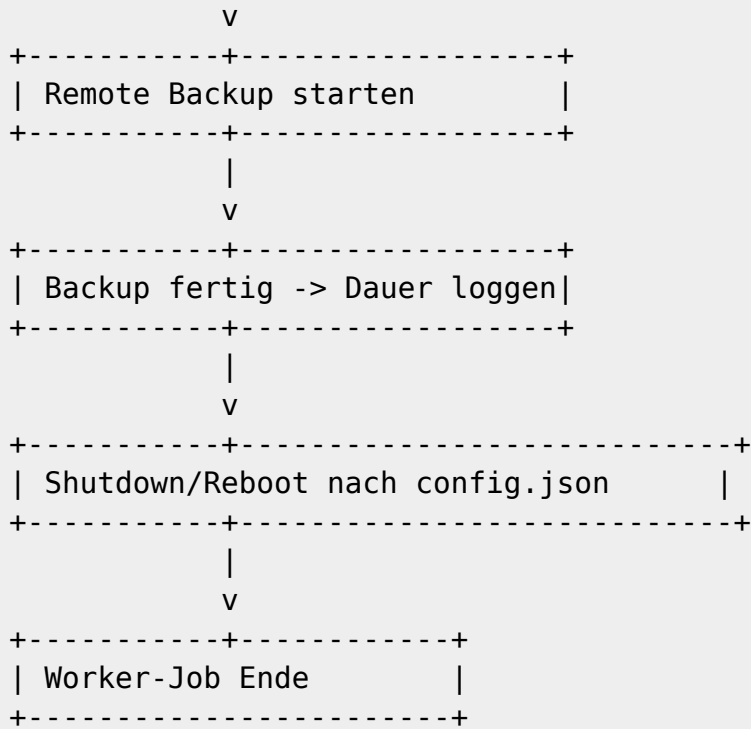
v
+-----------+-----------------+
| Remote Backup starten       |
+-----------+-----------------+
            |
            v
+-----------+-----------------+
| Backup fertig -> Dauer loggen|
+-----------+-----------------+
            |
            v
+-----------+---------------------------+
| Shutdown/Reboot nach config.json      |
+-----------+---------------------------+
            |
            v
+-----------+-----------+
| Worker-Job Ende       |
+-----------------------+